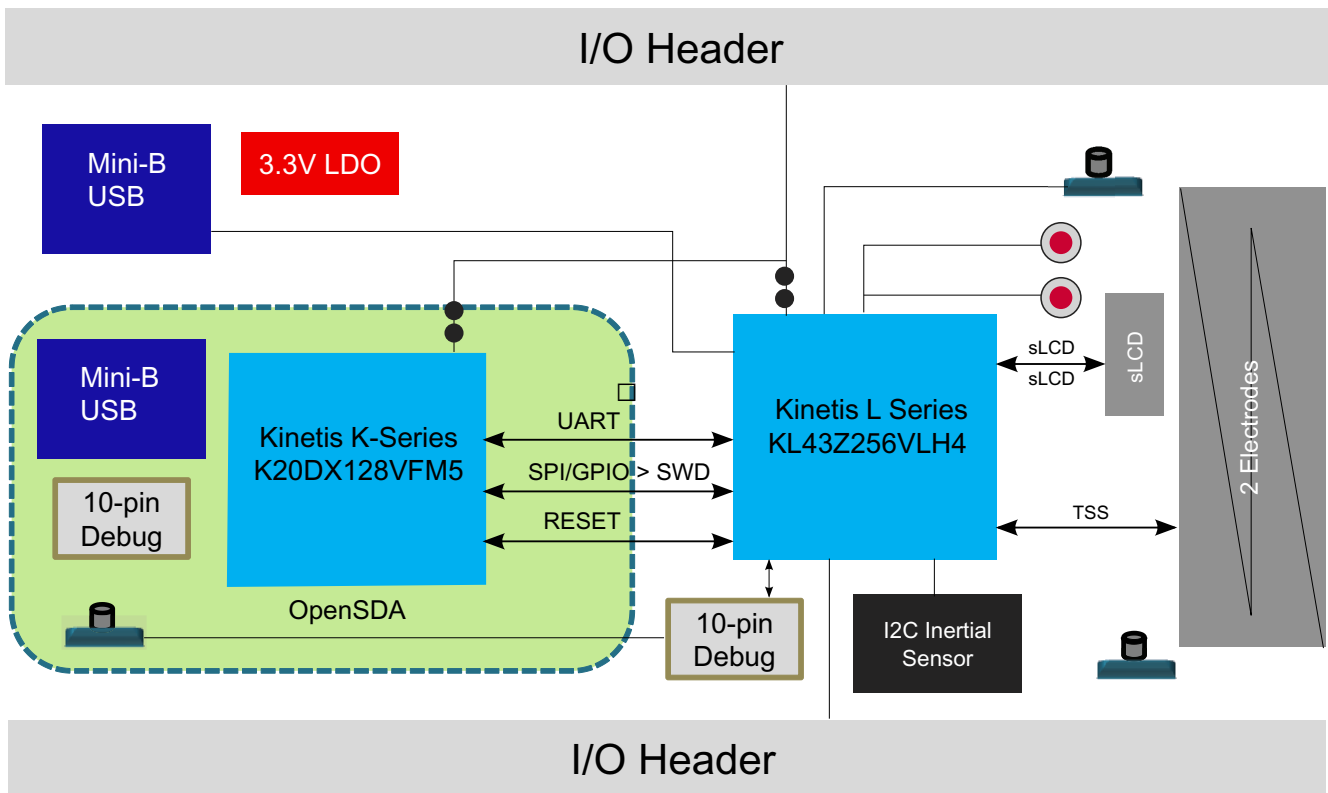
I/O Header

Mini-B USB

3.3V LDO

Mini-B USB

Kinetis K-Series K20DX128VFM5

10-pin Debug

OpenSDA

UART

SPI/GPIO > SWD

RESET

Kinetis L Series KL43Z256VLH4

sLCD

sLCD

sLCD

2 Electrodes

TSS

10-pin Debug

I2C Inertial Sensor

I/O Header